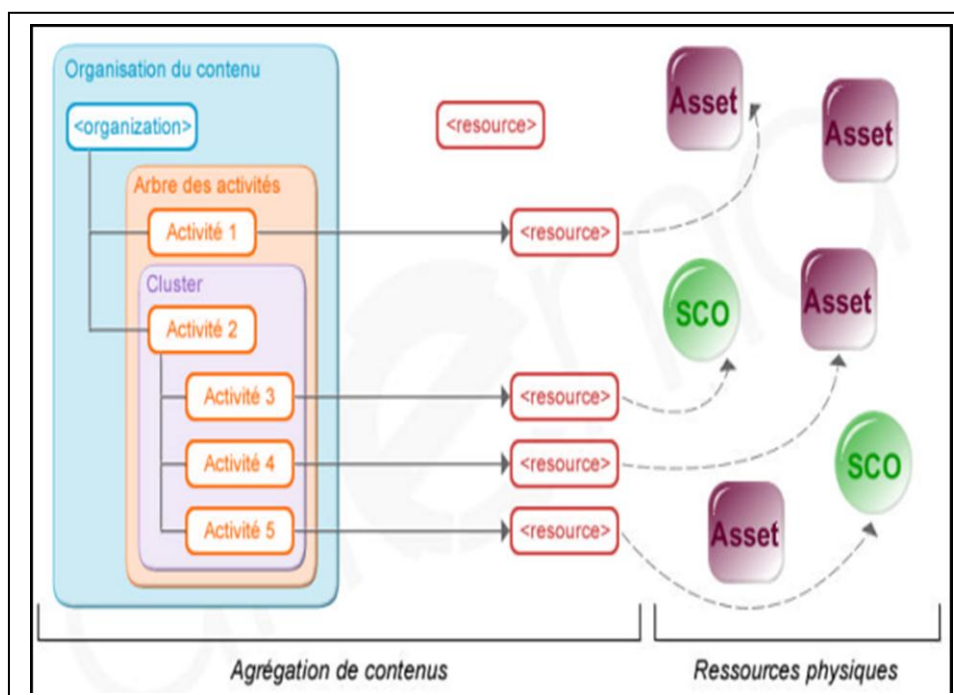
Organisation du contenu

<organization>

Arbre des activités

Activité 1

Cluster

Activité 2

Activité 3

Activité 4

Activité 5

<resource>

<resource>

<resource>

<resource>

<resource>

Asset

Asset

SCO

Asset

SCO

Asset

Agrégation de contenus

Ressources physiques